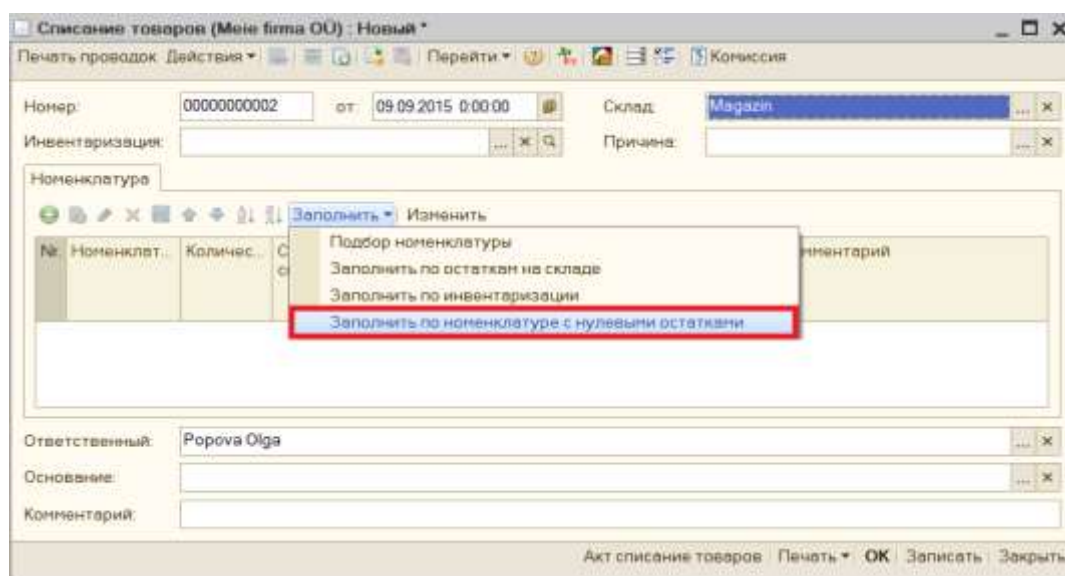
Списание товаров (Mene firma OÜ) : Новый *

Печать проводок Действия ▾ Перейти ▾ Комиссия

Номер: 00000000002 от: 09.09.2015 0:00:00 Склад: Magazin

Инвентаризация: Причина:

Номенклатура

Заполнить ▾ Изменить

| № | Номенклат... | Количес... | С... с... | ...ментарий |
|---|---|---|---|---|

Подбор номенклатуры
Заполнить по остаткам на складе
Заполнить по инвентаризации
Заполнить по номенклатуре с нулевыми остатками

Ответственный: Popova Olga

Основание:

Комментарий:

Акт списание товаров Печать ▾ OK Записать Закрыть